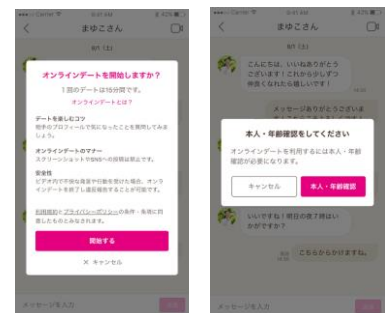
Carrier 9:41 AM

まゆこさん

オンラインデートを開始しますか？

1回のデートは15分間です。

オンラインデートとは？

デートを楽しむコツ

相手のプロフィールで気になったことを質問してみましょう。

オンラインデートのマナー

スクリーンショットやSNSへの投稿は禁止です。

安全性

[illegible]

利用規約 と プライバシーポリシー の条件・条項に同意したものとみなされます。

開始する

× キャンセル

メッセージを入力

Carrier 9:41 AM

まゆこさん

こんにちは、いいねありがとうございます！これから少しずつ仲良くなれたら嬉しいです！

メッセージありがとうございます

本人・年齢確認をしてください

オンラインデートを利用するには本人・年齢確認が必要になります。

キャンセル

本人・年齢確認

いいですね！明日の夜7時はいかがですか？

こちらからかけますね。

メッセージを入力